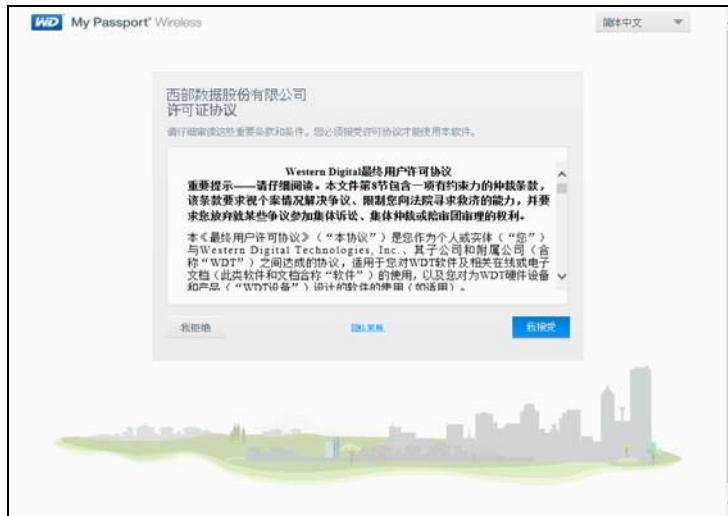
WD My Passport Wireless

简体中文

西部数据股份有限公司
许可证协议

请仔细审读这些重要条款和条件。您必须接受许可协议才能使用本软件。

Western Digital最终用户许可协议

重要提示——请仔细阅读。本文件第8节包含一项有约束力的仲裁条款，该条款要求视个案情况解决争议、限制您向法院寻求救济的能力，并要求您放弃就某些争议参加集体诉讼、集体仲裁或陪审团审理的权利。

本《最终用户许可协议》（“本协议”）是您作为个人或实体（“您”）与Western Digital Technologies, Inc.、其子公司和附属公司（合称“WDT”）之间达成的协议，适用于您对WDT软件及相关在线或电子文档（此类软件和文档合称“软件”）的使用，以及您对WDT硬件设备和产品（“WDT设备”）设计的软件的使用（如适用）。

我拒绝

隐私策略

我接受